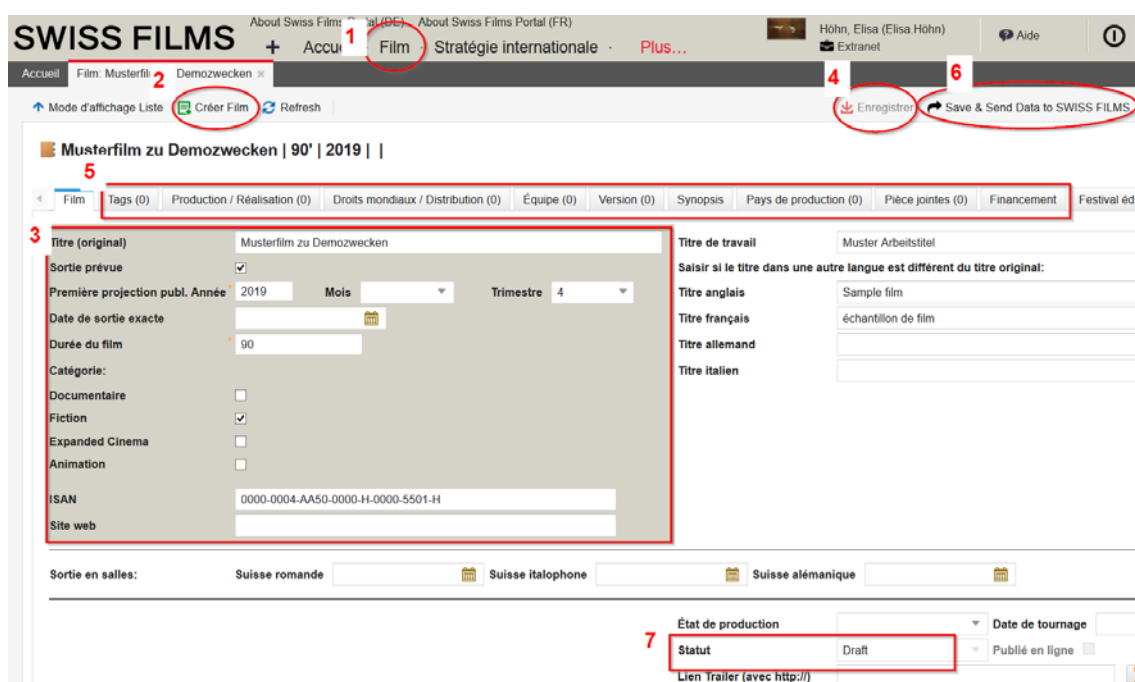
SWISS FILMS

About Swiss Films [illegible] (DE) · About Swiss Films Portal (FR)

+ Accu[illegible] 1 Film · Stratégie internationale · Plus...

Höhn, Elisa (Elisa Höhn)
Extranet

Aide

Accueil | Film: Musterfil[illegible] | Demozwecken ×

2

Mode d'affichage Liste | Créer Film | Refresh

4 Enregistrer

6 Save & Send Data to SWISS FILMS

Musterfilm zu Demozwecken | 90' | 2019 | |

5

Film | Tags (0) | Production / Réalisation (0) | Droits mondiaux / Distribution (0) | Équipe (0) | Version (0) | Synopsis | Pays de production (0) | Pièce jointes (0) | Financement | Festival é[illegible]

3

Titre (original) Musterfilm zu Demozwecken
Sortie prévue ✔
Première projection publ. Année 2019 Mois Trimestre 4
Date de sortie exacte
Durée du film 90
Catégorie:
Documentaire
Fiction ✔
Expanded Cinema
Animation
ISAN 0000-0004-AA50-0000-H-0000-5501-H
Site web

Titre de travail Muster Arbeitstitel
Saisir si le titre dans une autre langue est différent du titre original:
Titre anglais Sample film
Titre français échantillon de film
Titre allemand
Titre italien

Sortie en salles: Suisse romande | Suisse italophone | Suisse alémanique

État de production | Date de tournage

7

Statut Draft | Publié en ligne

Lien Trailer (avec http://)